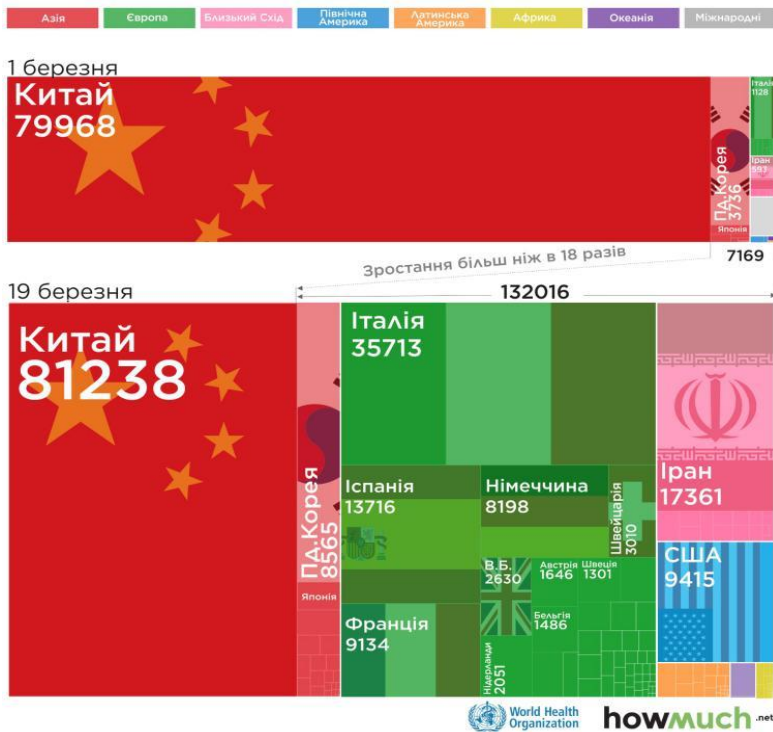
Азія | Європа | Близький Схід | Північна Америка | Латинська Америка | Африка | Океанія | Міжнародні

1 березня

Китай
79968

Пд.Корея
3736

Японія

Італія
1128

Іран
593

7169

Зростання більш ніж в 18 разів

19 березня

132016

Китай
81238

Пд.Корея
8565

Японія

Італія
35713

Іспанія
13716

Німеччина
8198

Швейцарія
3010

В.Б.
2630

Австрія
1646

Швеція
1301

Бельгія
1486

Нідерланди
2051

Франція
9134

Іран
17361

США
9415

World Health Organization

howmuch.net